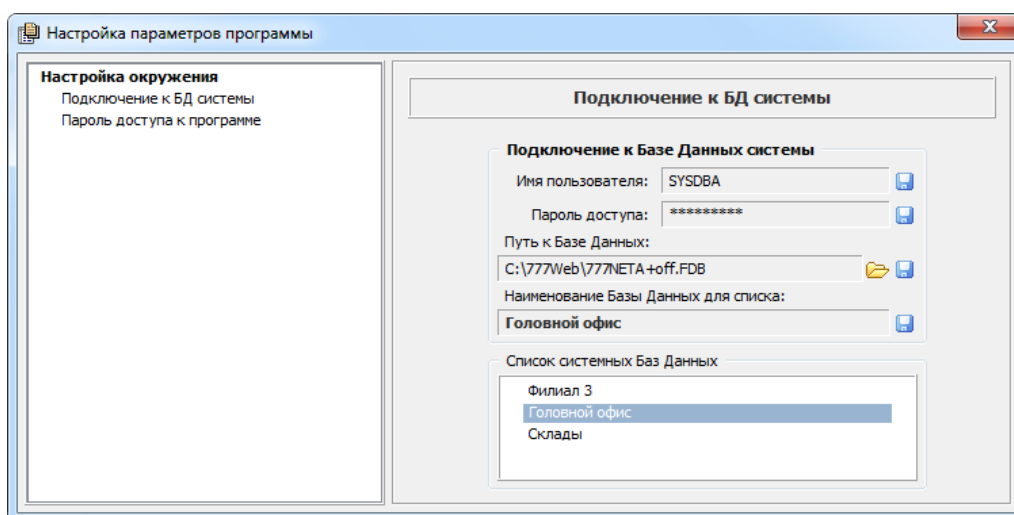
Настройка параметров программы

Настройка окружения
Подключение к БД системы
Пароль доступа к программе

Подключение к БД системы

Подключение к Базе Данных системы
Имя пользователя: SYSDBA
Пароль доступа: *********
Путь к Базе Данных:
C:\777Web\777NETA+off.FDB
Наименование Базы Данных для списка:
Головной офис

Список системных Баз Данных
Филиал 3
Головной офис
Склады